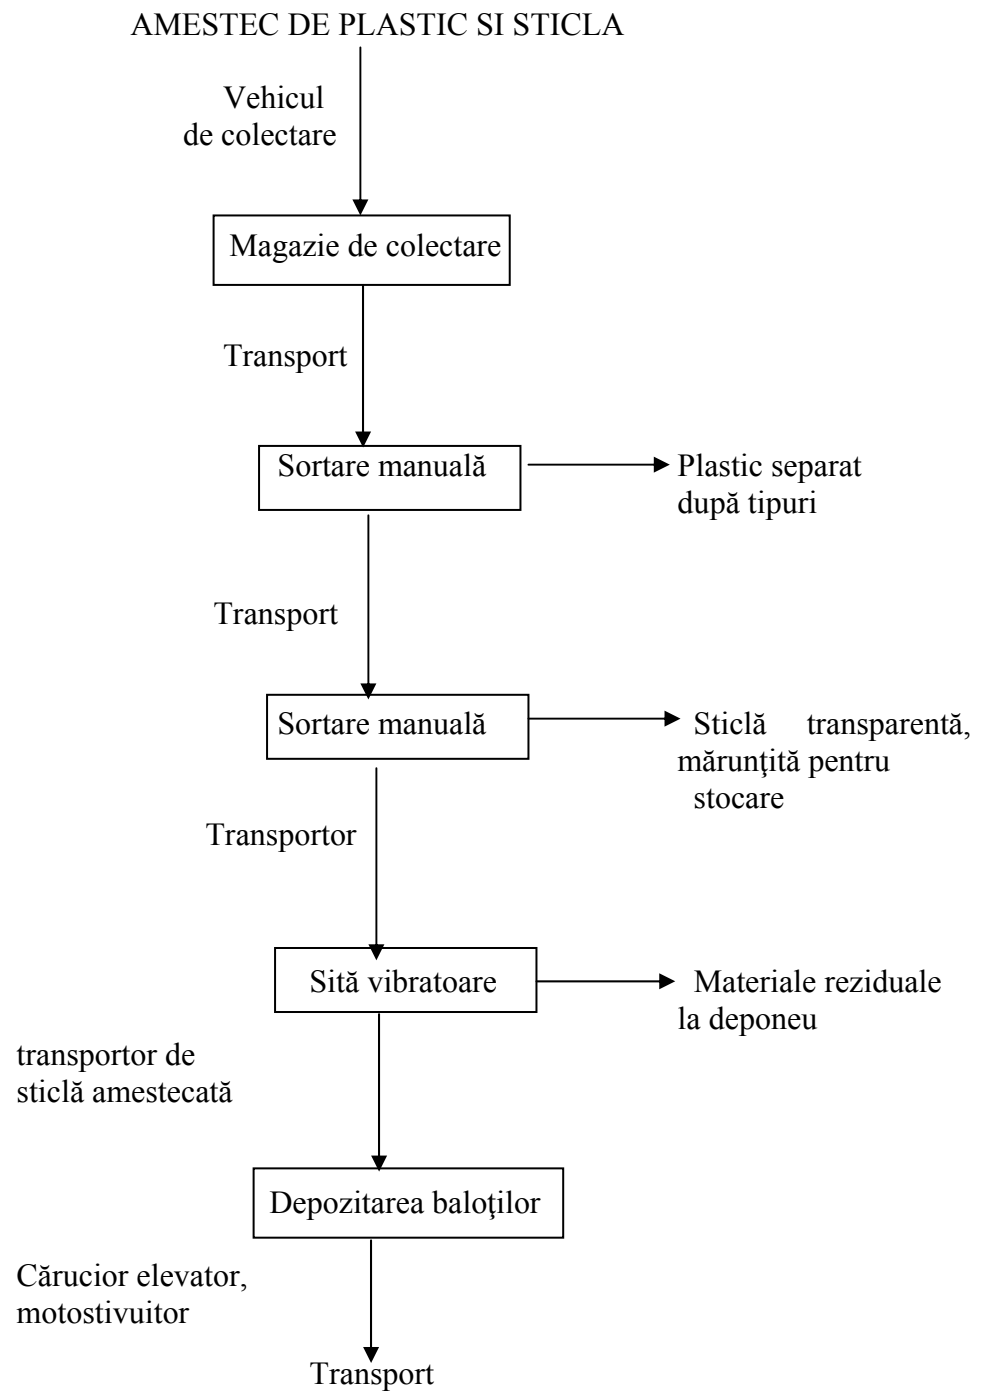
AMESTEC DE PLASTIC SI STICLA

Vehicul
de colectare

Magazie de colectare

Transport

Sortare manuală

Plastic separat după tipuri

Transport

Sortare manuală

Sticlă transparentă, mărunţită pentru stocare

Transportor

Sită vibratoare

Materiale reziduale la deponeu

transportor de sticlă amestecată

Depozitarea baloţilor

Cărucior elevator, motostivuitor

Transport